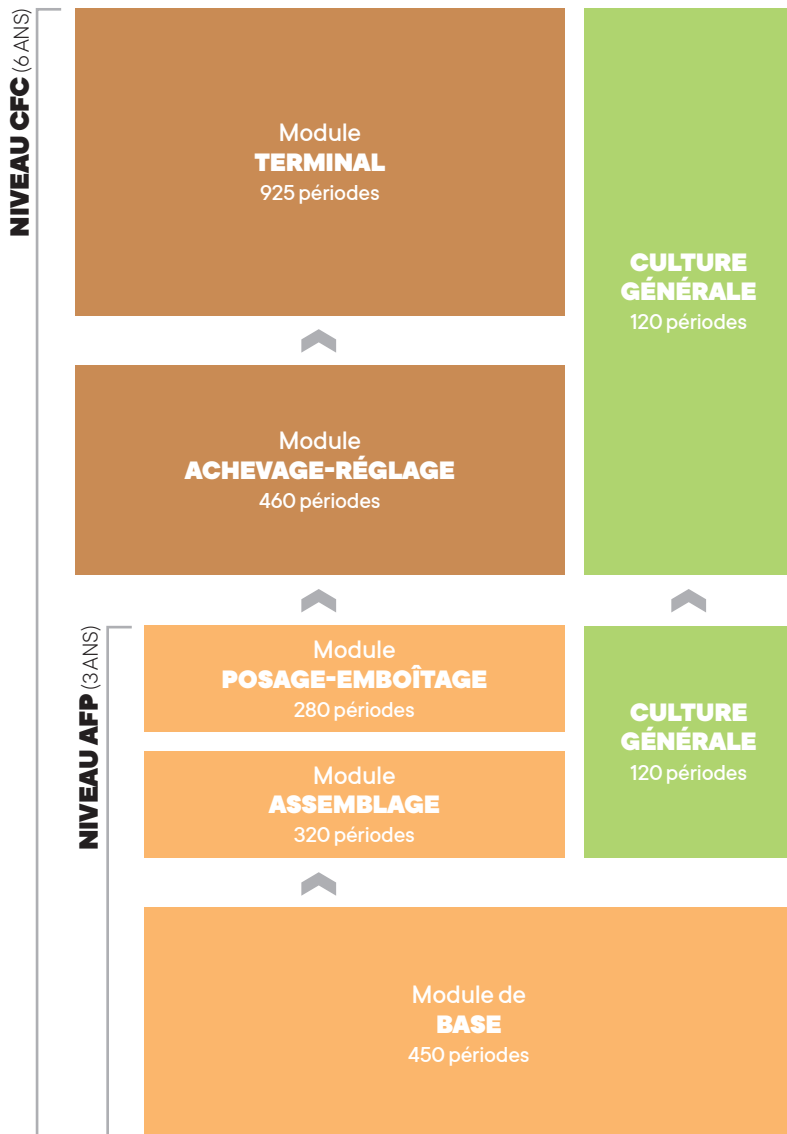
NIVEAU CFC (6 ANS)

Module
TERMINAL
925 périodes

CULTURE GÉNÉRALE
120 périodes

Module
ACHEVAGE-RÉGLAGE
460 périodes

NIVEAU AFP (3 ANS)

Module
POSAGE-EMBOÎTAGE
280 périodes

Module
ASSEMBLAGE
320 périodes

CULTURE GÉNÉRALE
120 périodes

Module de
BASE
450 périodes